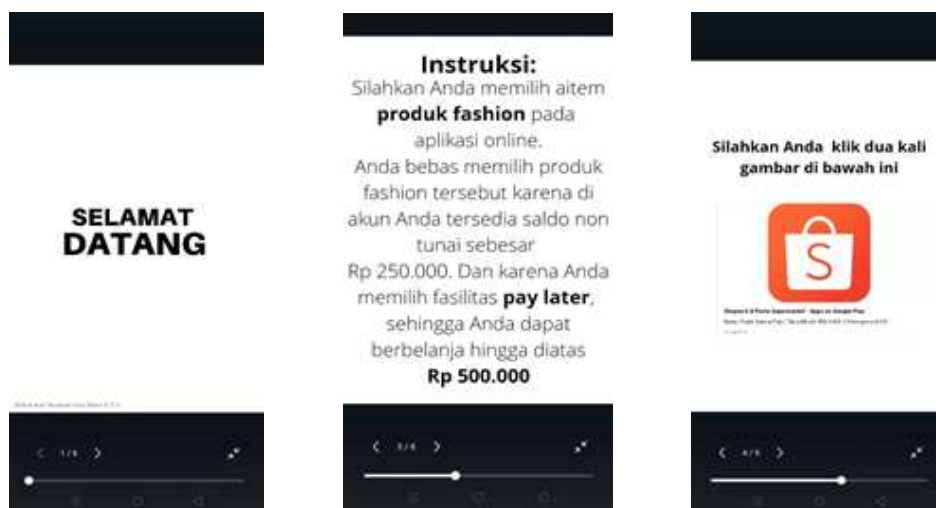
SELAMAT
DATANG

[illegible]

1/4

Instruksi:
Silahkan Anda memilih aitem **produk fashion** pada aplikasi online.
Anda bebas memilih produk fashion tersebut karena di akun Anda tersedia saldo non tunai sebesar Rp 250.000. Dan karena Anda memilih fasilitas **pay later**, sehingga Anda dapat berbelanja hingga diatas **Rp 500.000**

3/4

Silahkan Anda klik dua kali gambar di bawah ini

S

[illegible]

4/4